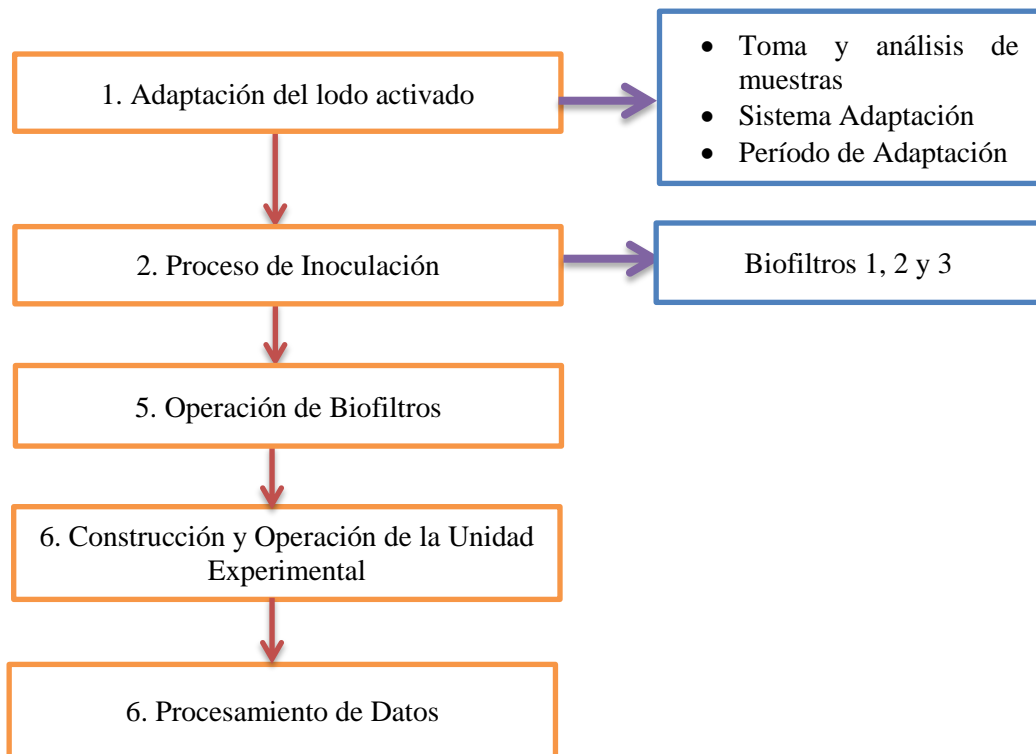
1. Adaptación del lodo activado

- Toma y análisis de muestras
- Sistema Adaptación
- Período de Adaptación

2. Proceso de Inoculación

Biofiltros 1, 2 y 3

5. Operación de Biofiltros

6. Construcción y Operación de la Unidad Experimental

6. Procesamiento de Datos